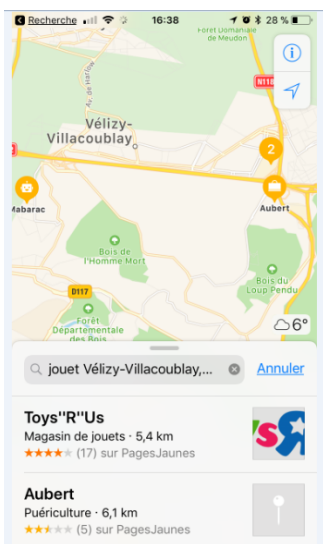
Recherche 16:38 28 %

Forêt Domaniale de Meudon

N118

Av. de l'Europe

Vélizy-Villacoublay

2

Mabarac

Aubert

Bois de l'Homme Mort

Bois du Loup Pendu

D117

Forêt Départementale des Bois

6°

jouet Vélizy-Villacoublay,...

Annuler

Toys"R"Us
Magasin de jouets · 5,4 km
(17) sur PagesJaunes

Aubert
Puériculture · 6,1 km
(5) sur PagesJaunes